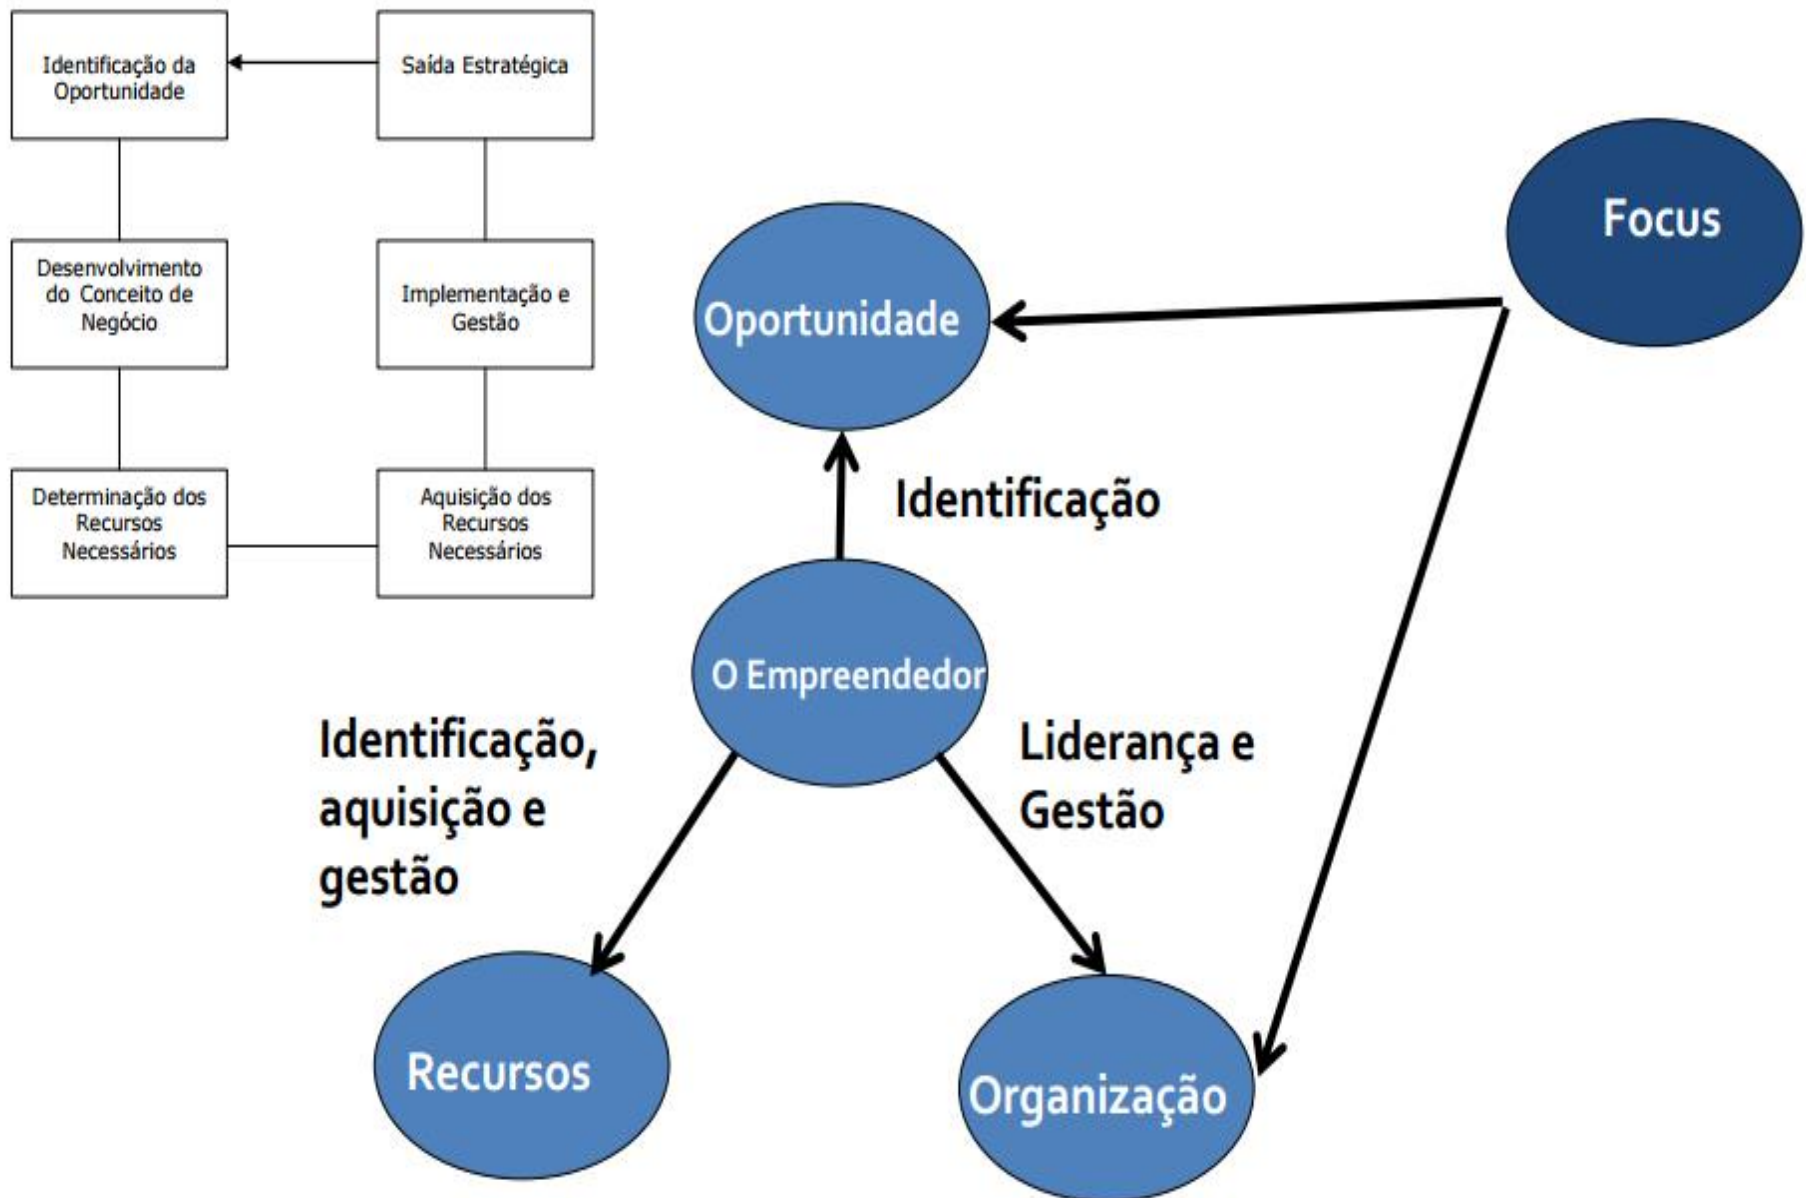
Identificação da Oportunidade

Saída Estratégica

Desenvolvimento do Conceito de Negócio

Implementação e Gestão

Determinação dos Recursos Necessários

Aquisição dos Recursos Necessários

Focus

Oportunidade

Identificação

O Empreendedor

Identificação, aquisição e gestão

Liderança e Gestão

Recursos

Organização